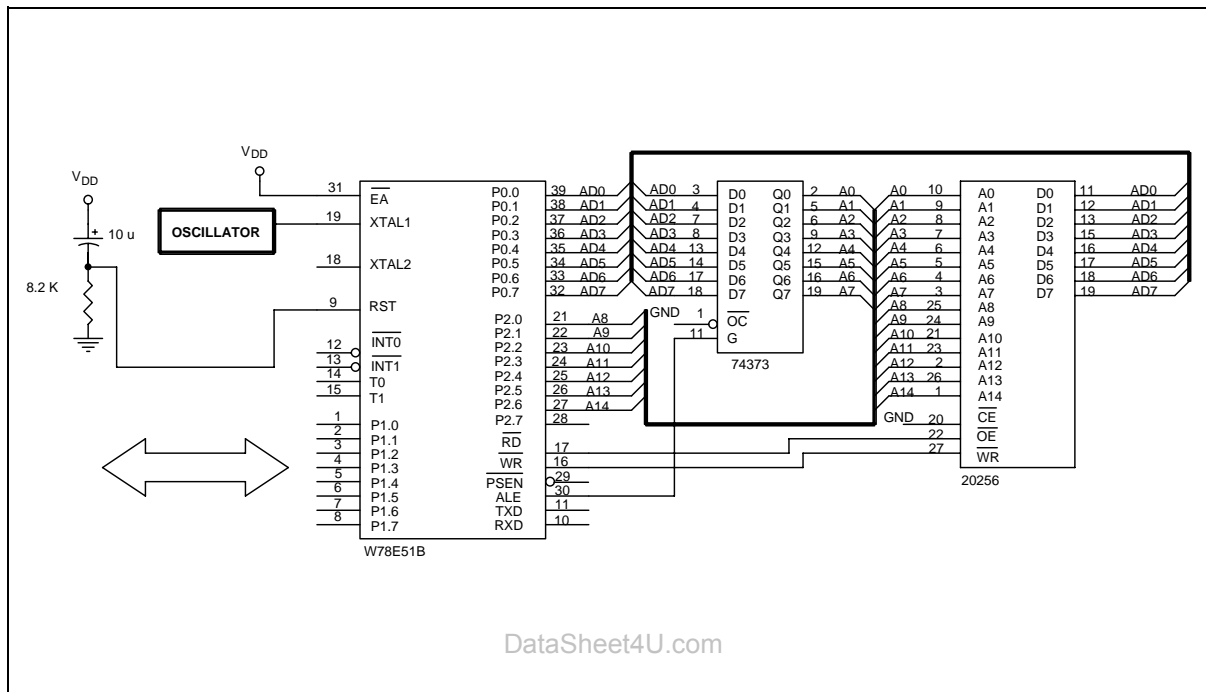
$V_{DD}$

$V_{DD}$

+ 10 u

8.2 K

OSCILLATOR

31 $\overline{EA}$
19 XTAL1
18 XTAL2
9 RST
12 $\overline{INT0}$
13 $\overline{INT1}$
14 T0
15 T1
1 P1.0
2 P1.1
3 P1.2
4 P1.3
5 P1.4
6 P1.5
7 P1.6
8 P1.7

P0.0 39 AD0
P0.1 38 AD1
P0.2 37 AD2
P0.3 36 AD3
P0.4 35 AD4
P0.5 34 AD5
P0.6 33 AD6
P0.7 32 AD7
P2.0 21 A8
P2.1 22 A9
P2.2 23 A10
P2.3 24 A11
P2.4 25 A12
P2.5 26 A13
P2.6 27 A14
P2.7 28
$\overline{RD}$ 17
$\overline{WR}$ 16
$\overline{PSEN}$ 29
ALE 30
TXD 11
RXD 10

W78E51B

AD0 3 D0 Q0 2 A0
AD1 4 D1 Q1 5 A1
AD2 7 D2 Q2 6 A2
AD3 8 D3 Q3 9 A3
AD4 13 D4 Q4 12 A4
AD5 14 D5 Q5 15 A5
AD6 17 D6 Q6 16 A6
AD7 18 D7 Q7 19 A7
GND 1 $\overline{OC}$
11 G

74373

A0 10 A0 D0 11 AD0
A1 9 A1 D1 12 AD1
A2 8 A2 D2 13 AD2
A3 7 A3 D3 15 AD3
A4 6 A4 D4 16 AD4
A5 5 A5 D5 17 AD5
A6 4 A6 D6 18 AD6
A7 3 A7 D7 19 AD7
A8 25 A8
A9 24 A9
A10 21 A10
A11 23 A11
A12 2 A12
A13 26 A13
A14 1 A14
GND 20 $\overline{CE}$
22 $\overline{OE}$
27 $\overline{WR}$

20256

DataSheet4U.com